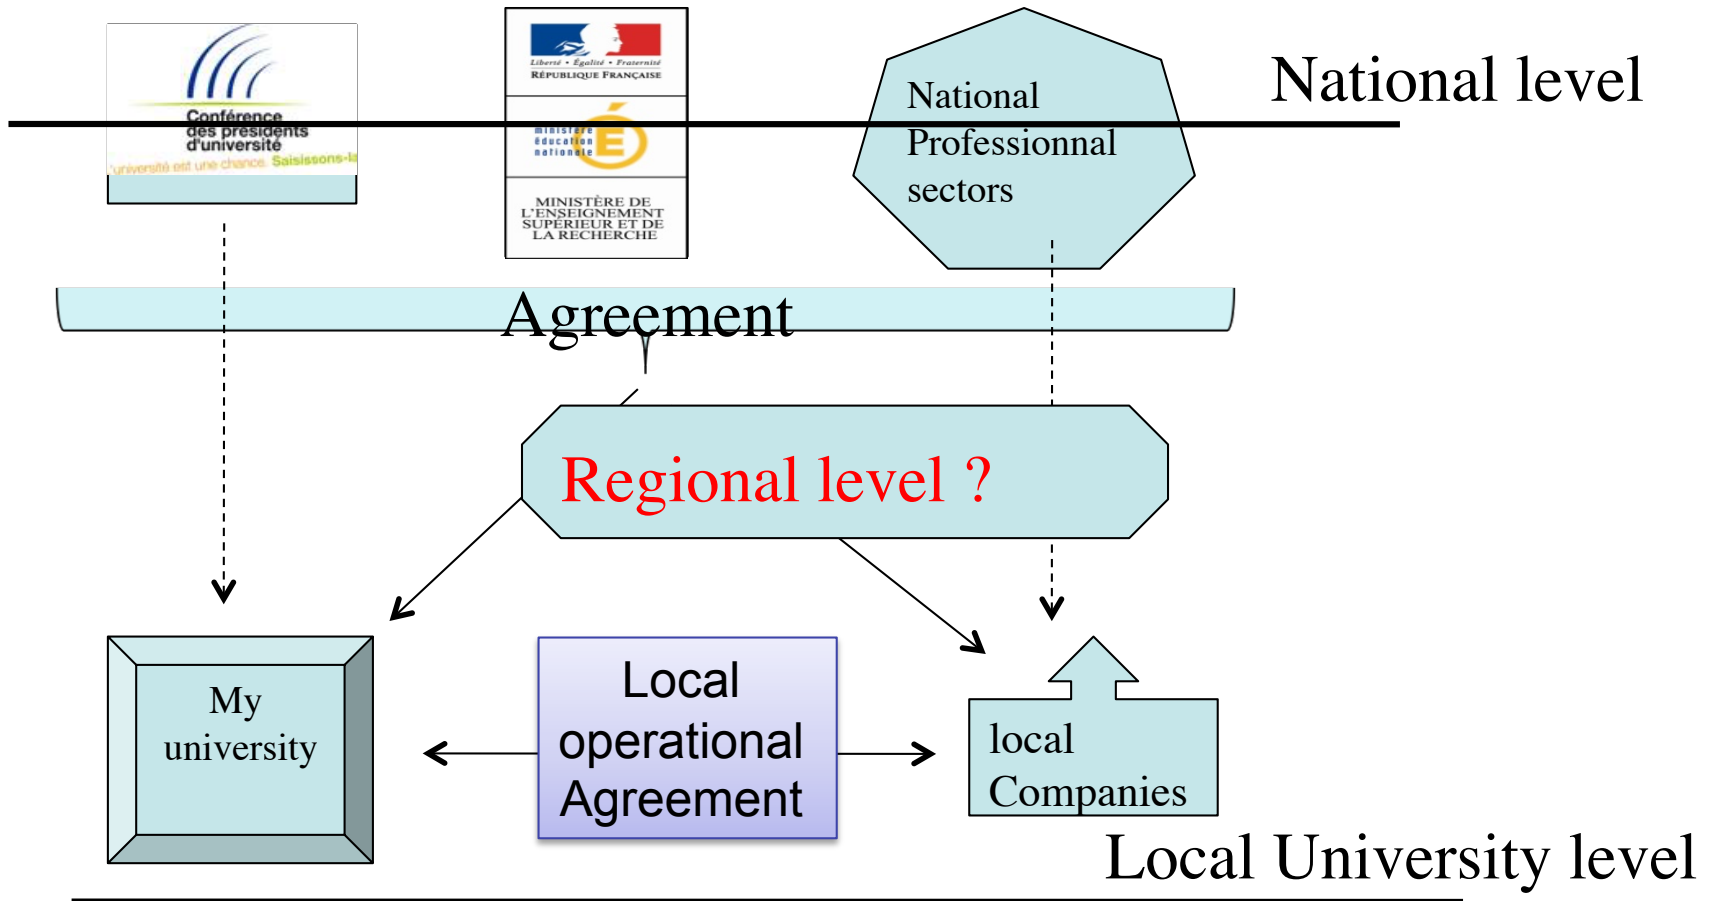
Conférence des présidents d'université
l'université est une chance. Saisissons-la

Liberté • Égalité • Fraternité
RÉPUBLIQUE FRANÇAISE

ministère éducation nationale

MINISTÈRE DE L'ENSEIGNEMENT SUPÉRIEUR ET DE LA RECHERCHE

National Professionnal sectors

National level

Agreement

Regional level ?

My university

Local operational Agreement

local Companies

Local University level